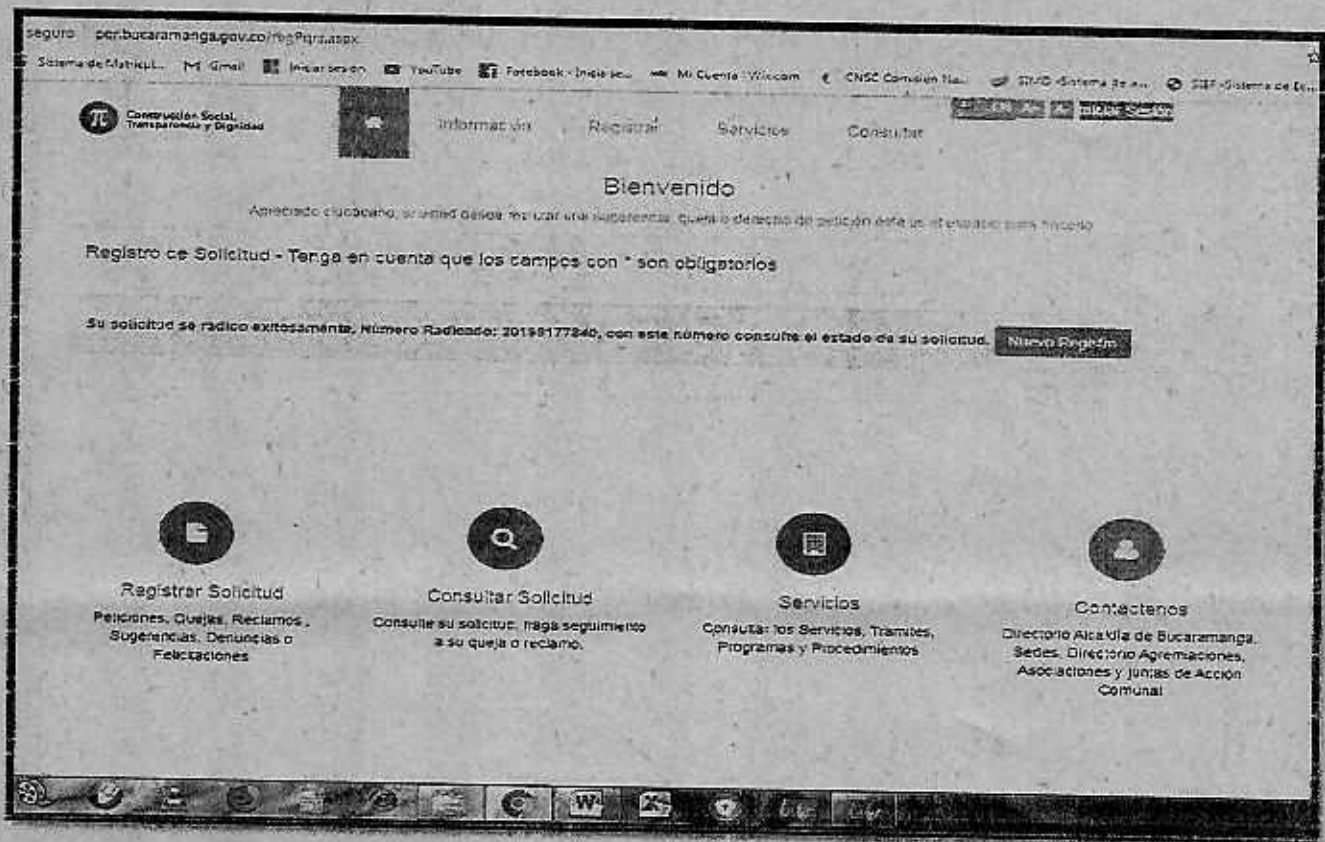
seguro pqr.bucaramanga.gov.co/regPqrs.aspx

Sistema de Matricul... Gmail Iniciar sesión YouTube Facebook - Inicia se... Mi Cuenta : Wixcom CNSC Comision Na... SIMO -Sistema de a... SIEF -Sistema de E...

Construcción Social, Transparencia y Dignidad

Información Registrar Servicios Consultar

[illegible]

Bienvenido

Apreciado ciudadano, si usted desea realizar una sugerencia, queja o derecho de petición este es el espacio para hacerlo

Registro de Solicitud - Tenga en cuenta que los campos con * son obligatorios

Su solicitud se radico exitosamente, Numero Radicado: 20198177840, con este número consulte el estado de su solicitud. Nuevo Registro

Registrar Solicitud
Peticiones, Quejas, Reclamos, Sugerencias, Denuncias o Felicitaciones

Consultar Solicitud
Consulte su solicitud, haga seguimiento a su queja o reclamo.

Servicios
Consultar los Servicios, Tramites, Programas y Procedimientos

Contactenos
Directorio Alcaldía de Bucaramanga, Sedes, Directorio Agremiaciones, Asociaciones y Juntas de Acción Comunal